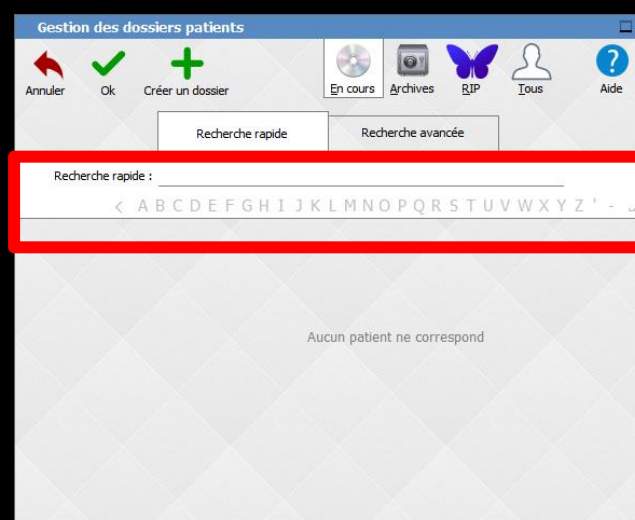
Gestion des dossiers patients

Annuler
Ok
Créer un dossier
En cours
Archives
RIP
Tous
Aide

Recherche rapide
Recherche avancée

Recherche rapide :

< A B C D E F G H I J K L M N O P Q R S T U V W X Y Z ' -

Aucun patient ne correspond